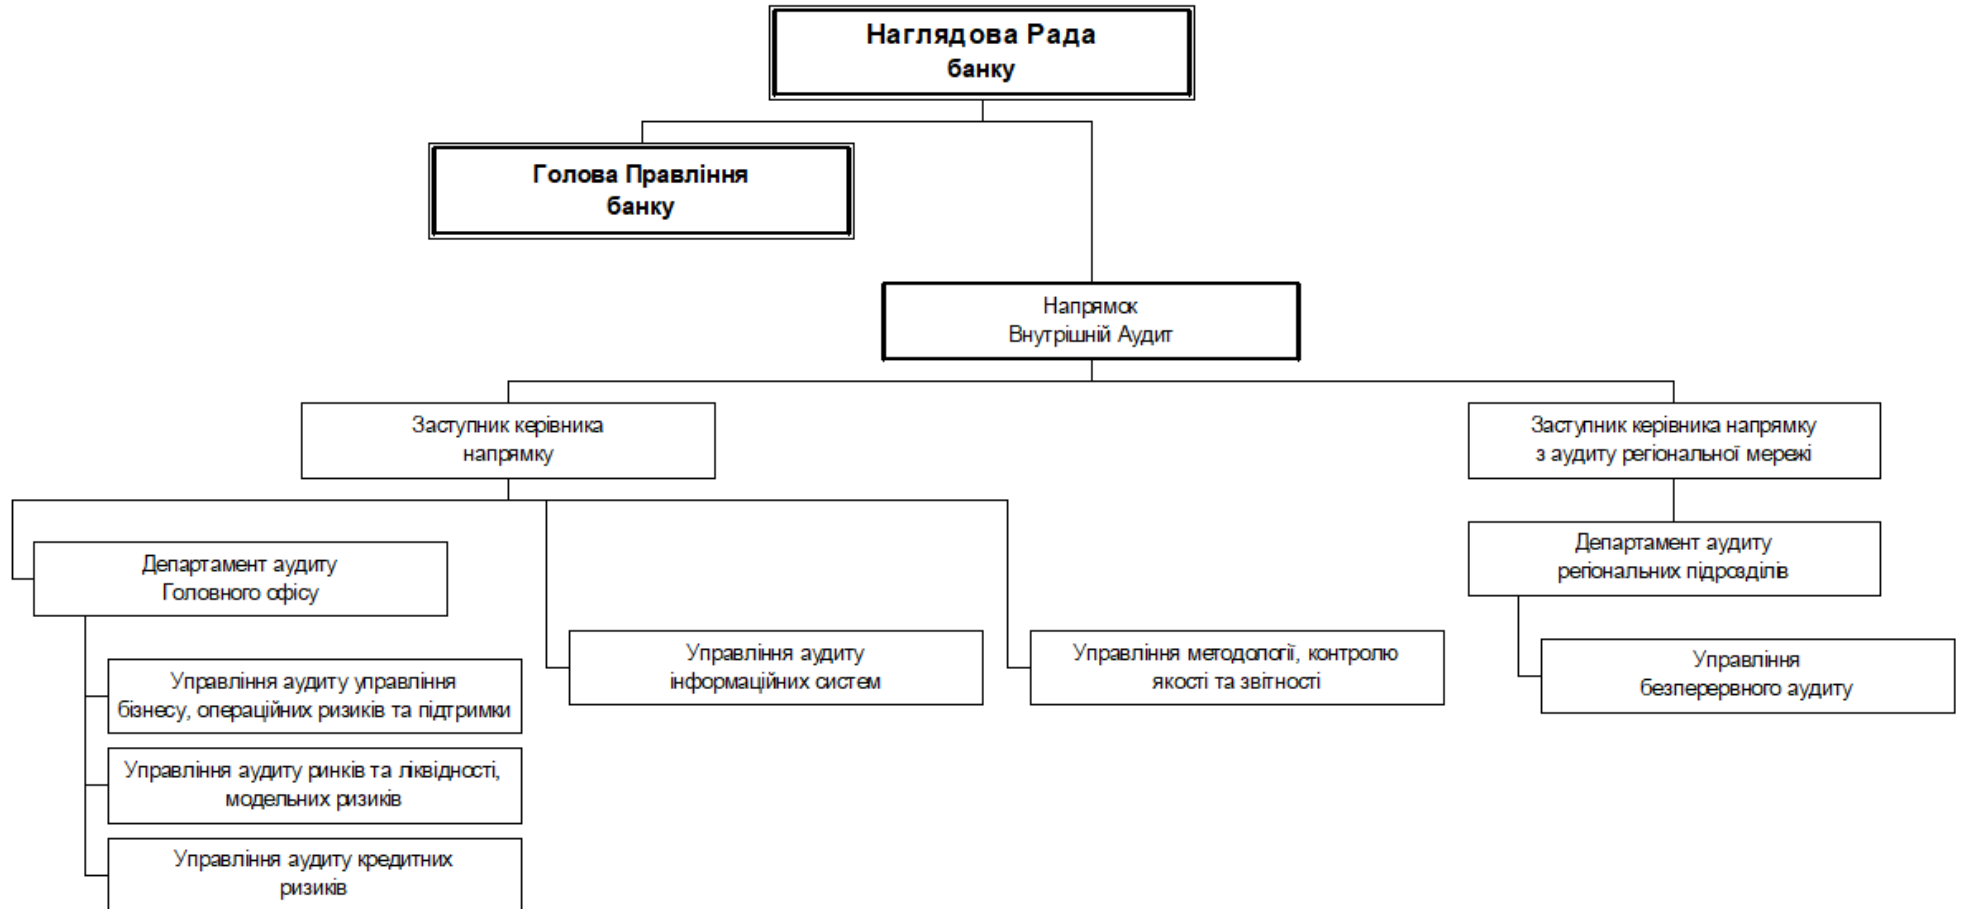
Наглядова Рада
банку

Голова Правління
банку

Напрямок
Внутрішній Аудит

Заступник керівника
напрямку

Заступник керівника напрямку
з аудиту регіональної мережі

Департамент аудиту
Головного офісу

Управління аудиту
інформаційних систем

Управління методології, контролю
якості та звітності

Департамент аудиту
регіональних підрозділів

Управління
безперервного аудиту

Управління аудиту управління
бізнесу, операційних ризиків та підтримки

Управління аудиту ринків та ліквідності,
модельних ризиків

Управління аудиту кредитних
ризиків